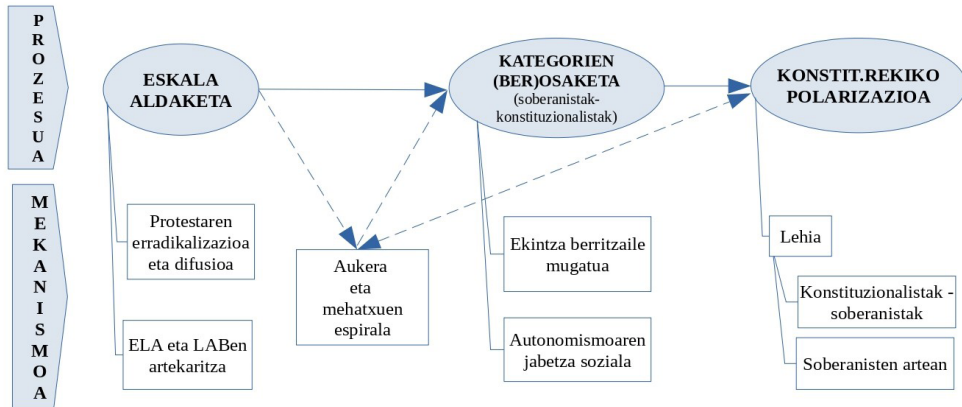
PROZESUA

MEKANISMOA

ESKALA ALDAKETA

KATEGORIEN (BER)OSAKETA (soberanistak-konstituzionalistak)

KONSTIT.REKIKO POLARIZAZIOA

Protestaren erradikalizazioa eta difusioa

ELA eta LABen artekaritza

Aukera eta mehatxuen espirala

Ekintza berritzaile mugatua

Autonomismoaren jabetza soziala

Lehia

Konstituzionalistak - soberanistak

Soberanisten artean